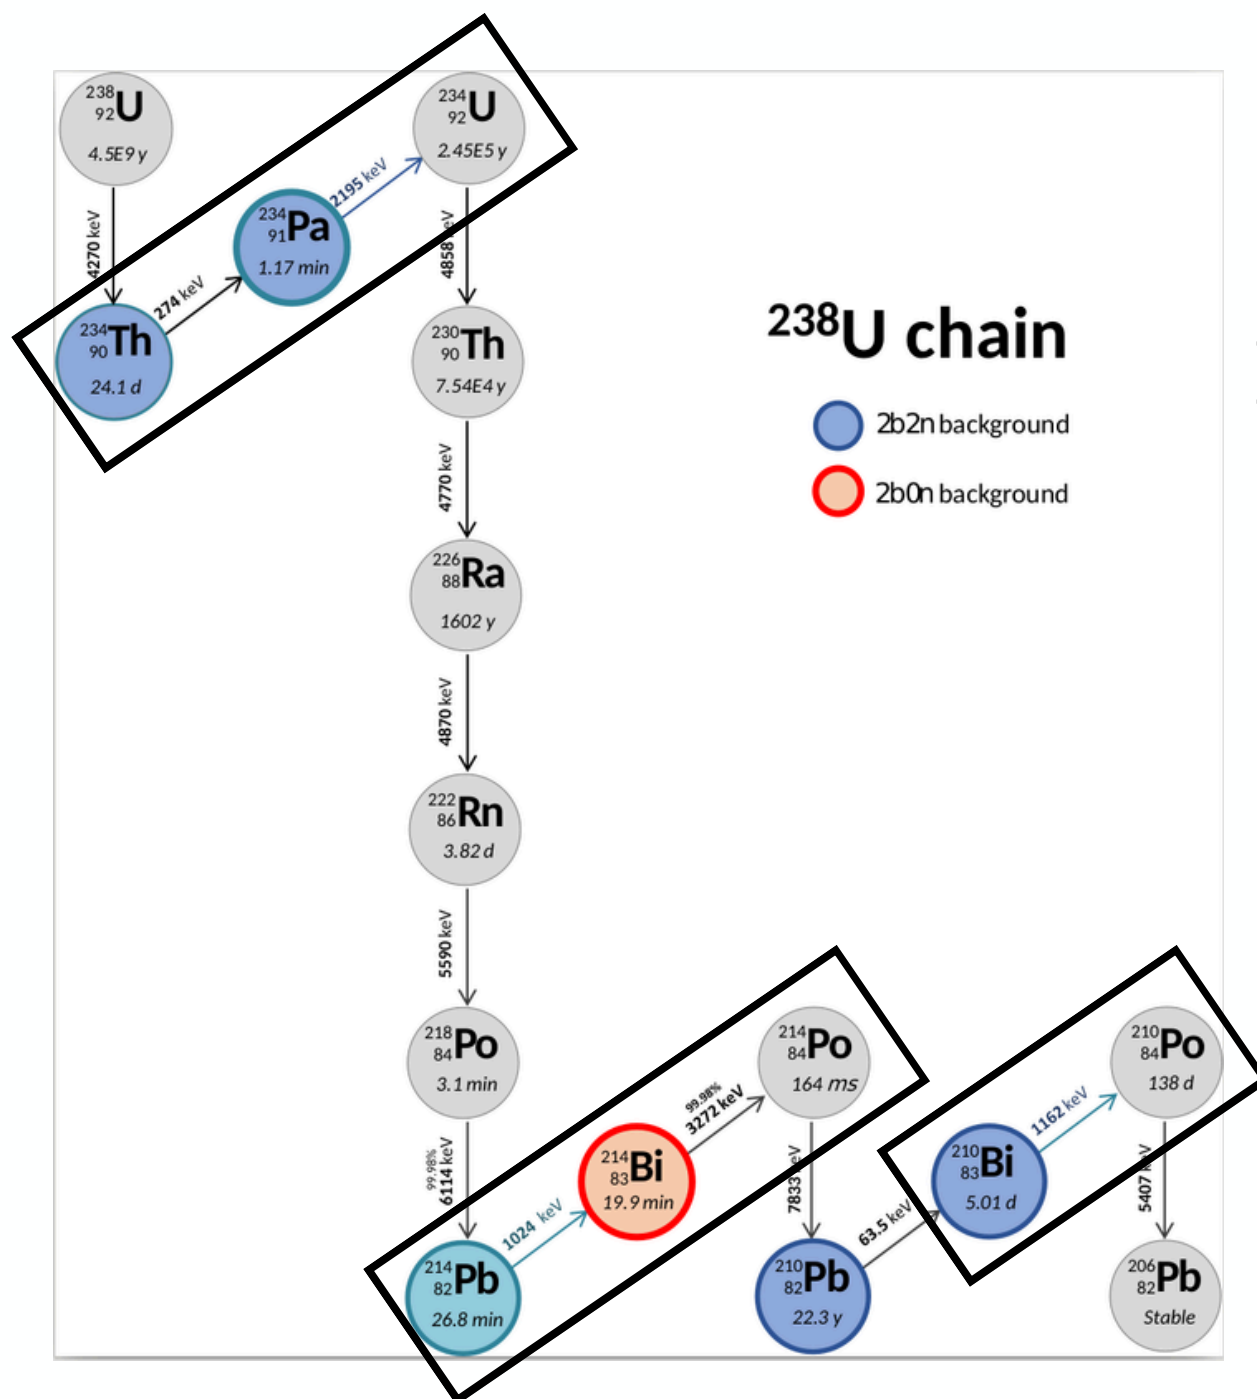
$^{238}_{92}U$
4.5E9 y

4270 keV

$^{234}_{90}Th$
24.1 d

274 keV

$^{234}_{91}Pa$
1.17 min

2195 keV

$^{234}_{92}U$
2.45E5 y

4858 keV

$^{230}_{90}Th$
7.54E4 y

4770 keV

$^{226}_{88}Ra$
1602 y

4870 keV

$^{222}_{86}Rn$
3.82 d

5590 keV

$^{218}_{84}Po$
3.1 min

99.98%
6114 keV

$^{214}_{82}Pb$
26.8 min

1024 keV

$^{214}_{83}Bi$
19.9 min

99.98%
3272 keV

$^{214}_{84}Po$
164 ms

7833 keV

$^{210}_{82}Pb$
22.3 y

63.5 keV

$^{210}_{83}Bi$
5.01 d

1162 keV

$^{210}_{84}Po$
138 d

5407 keV

$^{206}_{82}Pb$
Stable

$^{238}$U chain

2b2n background
2b0n background